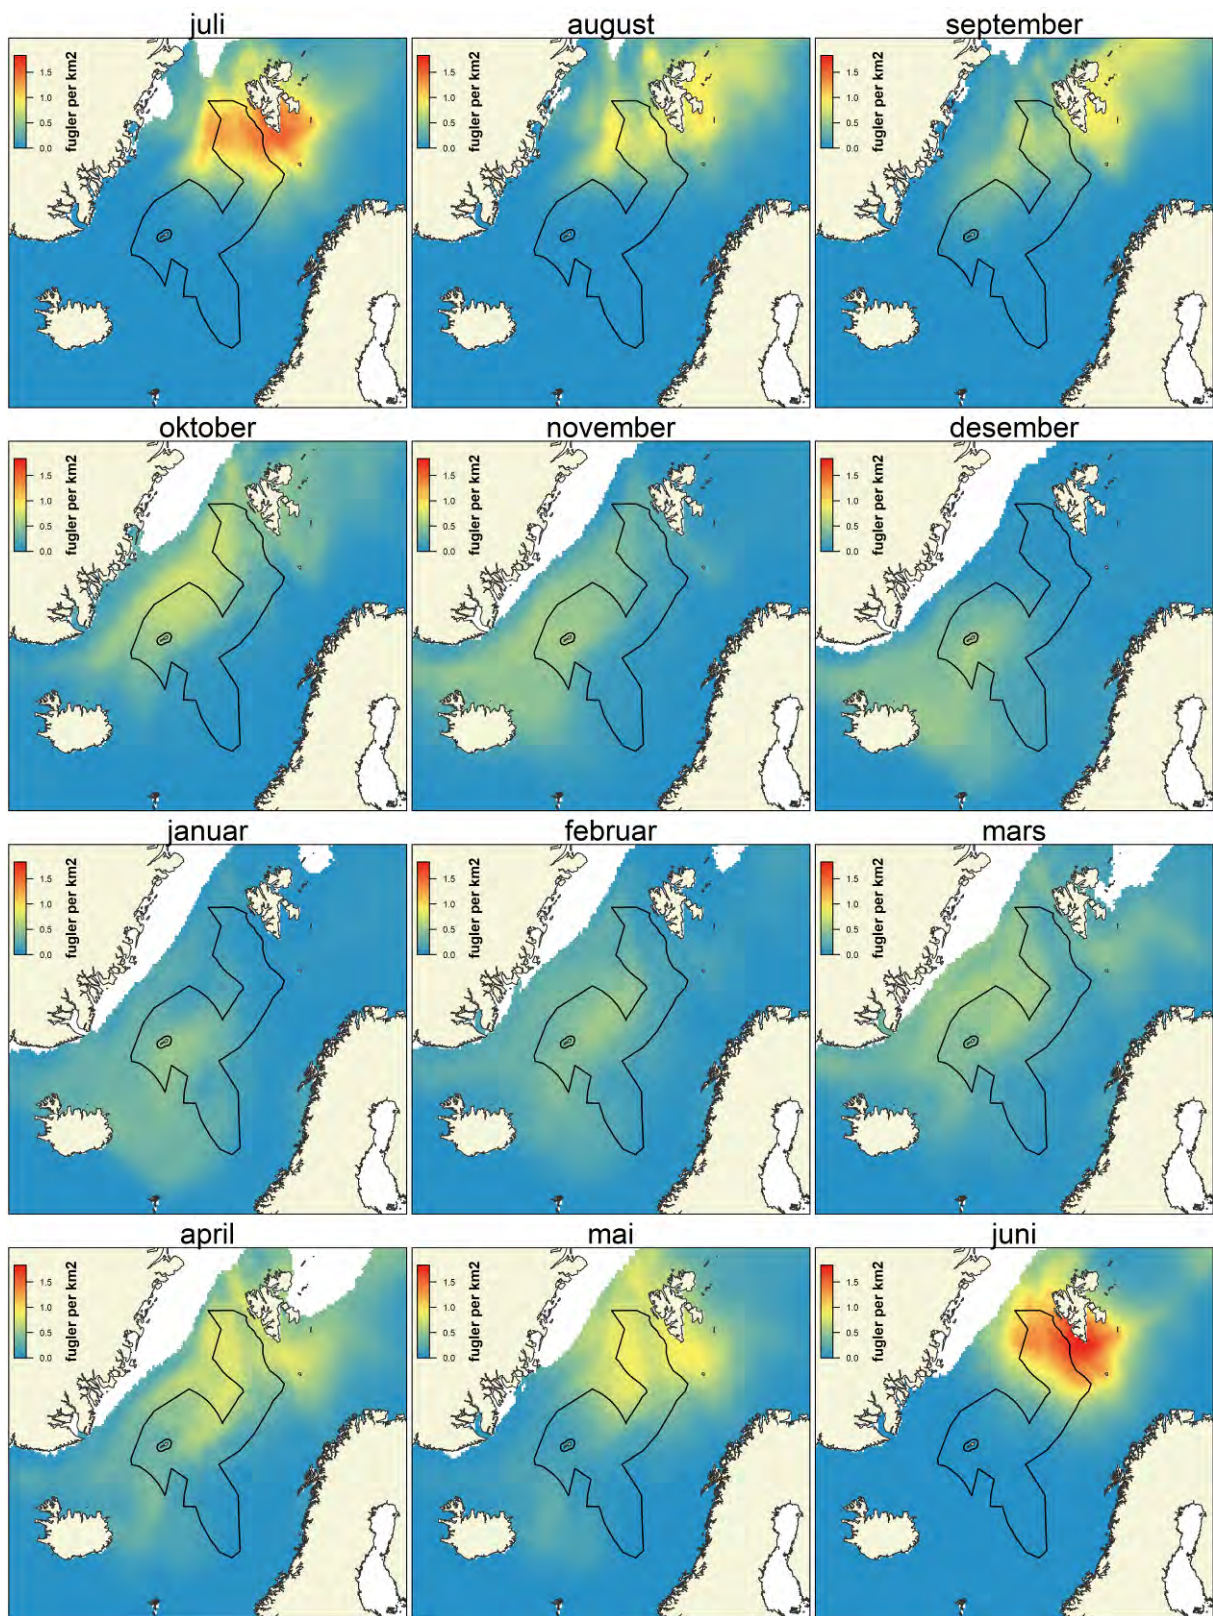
juli

1.5
1.0
0.5
0.0
fugler per km2

august

1.5
1.0
0.5
0.0
fugler per km2

september

1.5
1.0
0.5
0.0
fugler per km2

oktober

1.5
1.0
0.5
0.0
fugler per km2

november

1.5
1.0
0.5
0.0
fugler per km2

desember

1.5
1.0
0.5
0.0
fugler per km2

januar

1.5
1.0
0.5
0.0
fugler per km2

februar

1.5
1.0
0.5
0.0
fugler per km2

mars

1.5
1.0
0.5
0.0
fugler per km2

april

1.5
1.0
0.5
0.0
fugler per km2

mai

1.5
1.0
0.5
0.0
fugler per km2

juni

1.5
1.0
0.5
0.0
fugler per km2